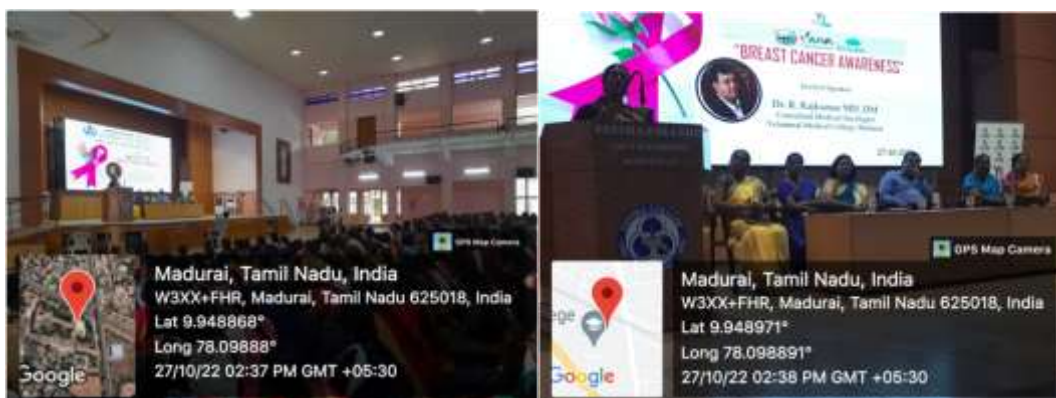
GPS Map Camera

Madurai, Tamil Nadu, India
W3XX+FHR, Madurai, Tamil Nadu 625018, India
Lat 9.948868°
Long 78.09888°
27/10/22 02:37 PM GMT +05:30

Google

"BREAST CANCER AWARENESS"

Dr. R. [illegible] MD, DM
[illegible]
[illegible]

GPS Map Camera

Madurai, Tamil Nadu, India
W3XX+FHR, Madurai, Tamil Nadu 625018, India
Lat 9.948971°
Long 78.098891°
27/10/22 02:38 PM GMT +05:30

Google